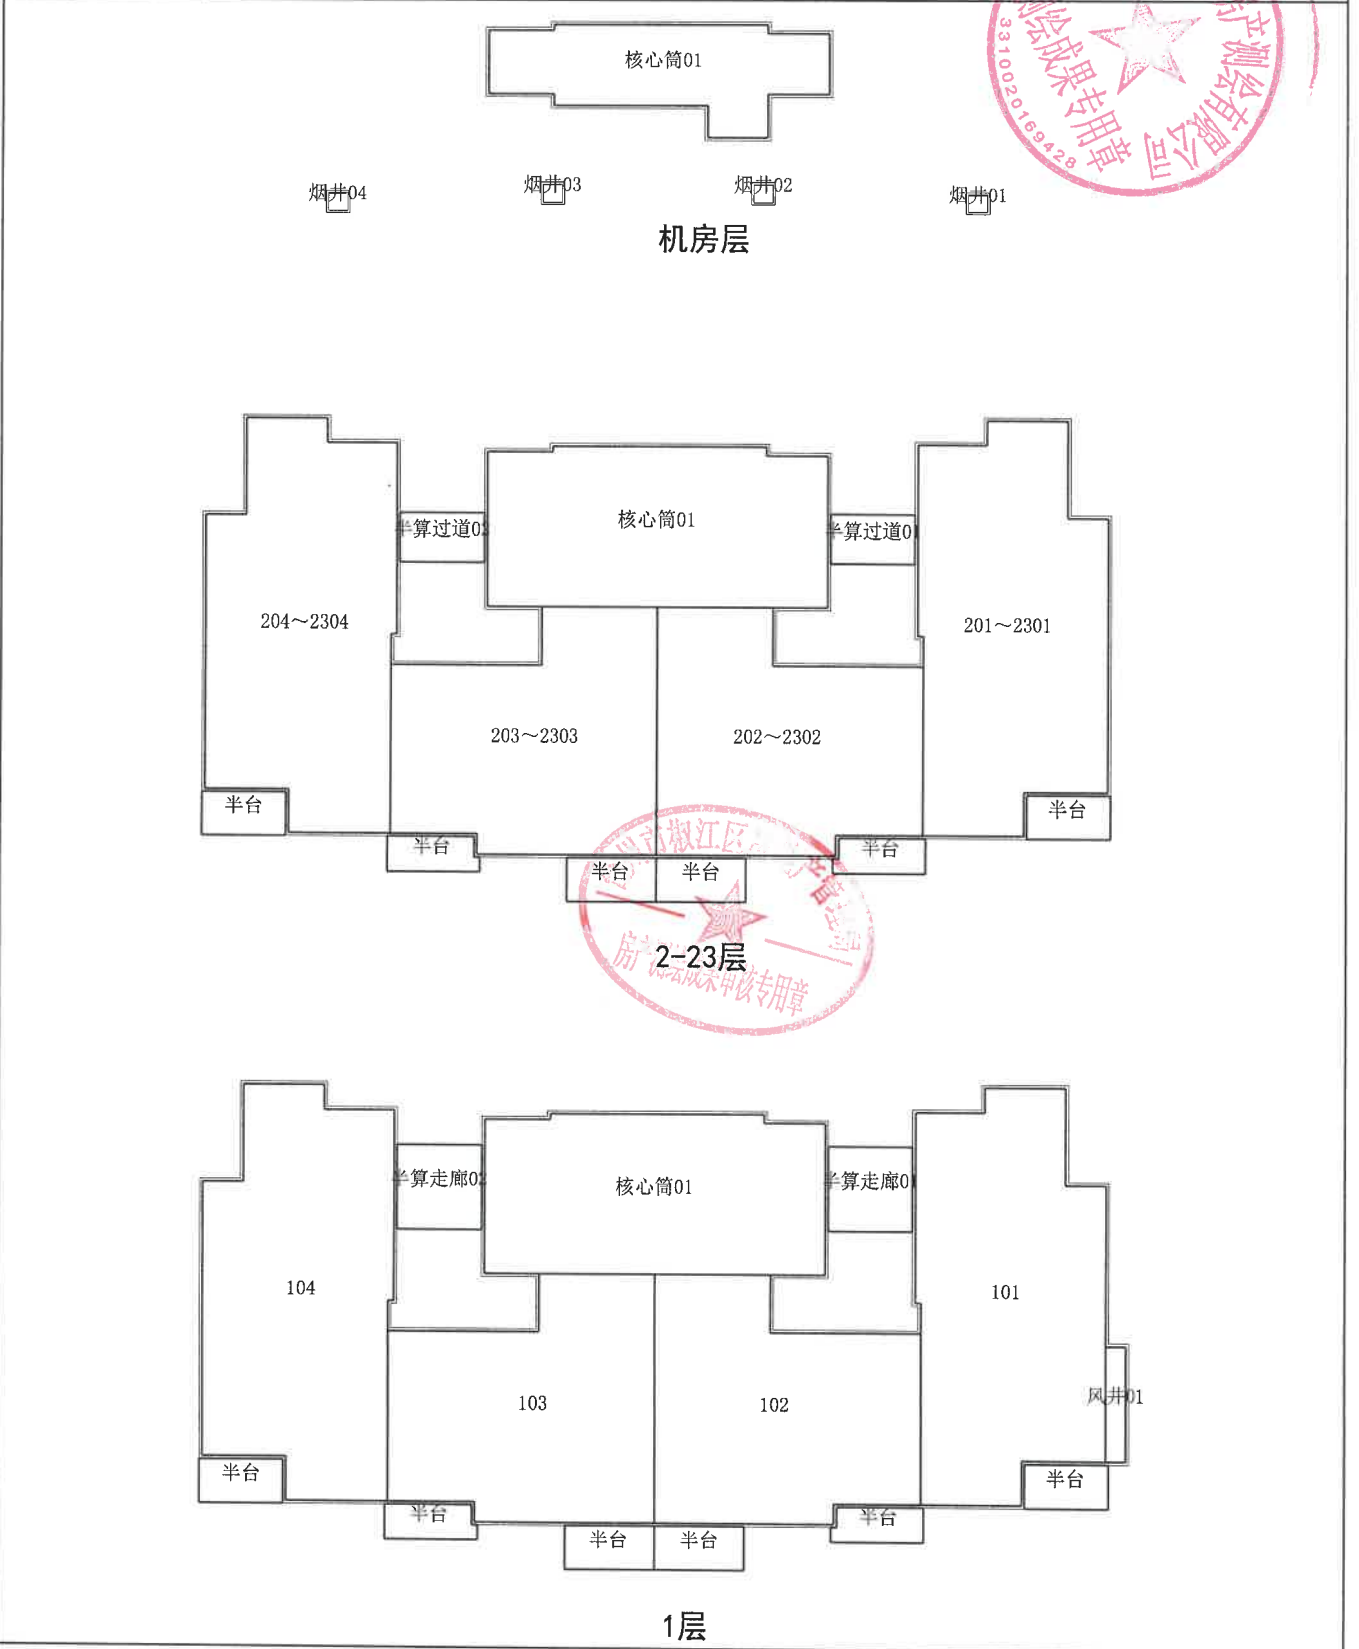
核心筒01

烟井04 烟井03 烟井02 烟井01

机房层

3310020169428
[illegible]产测绘有限公司
测绘成果专用章

半算过道02 核心筒01 半算过道01

204～2304 201～2301

203～2303 202～2302

半台 半台 半台 半台 半台 半台

2-23层

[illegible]椒江区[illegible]
房产测绘成果审核专用章

半算走廊02 核心筒01 半算走廊01

104 101

103 102

风井01

半台 半台 半台 半台 半台 半台

1层